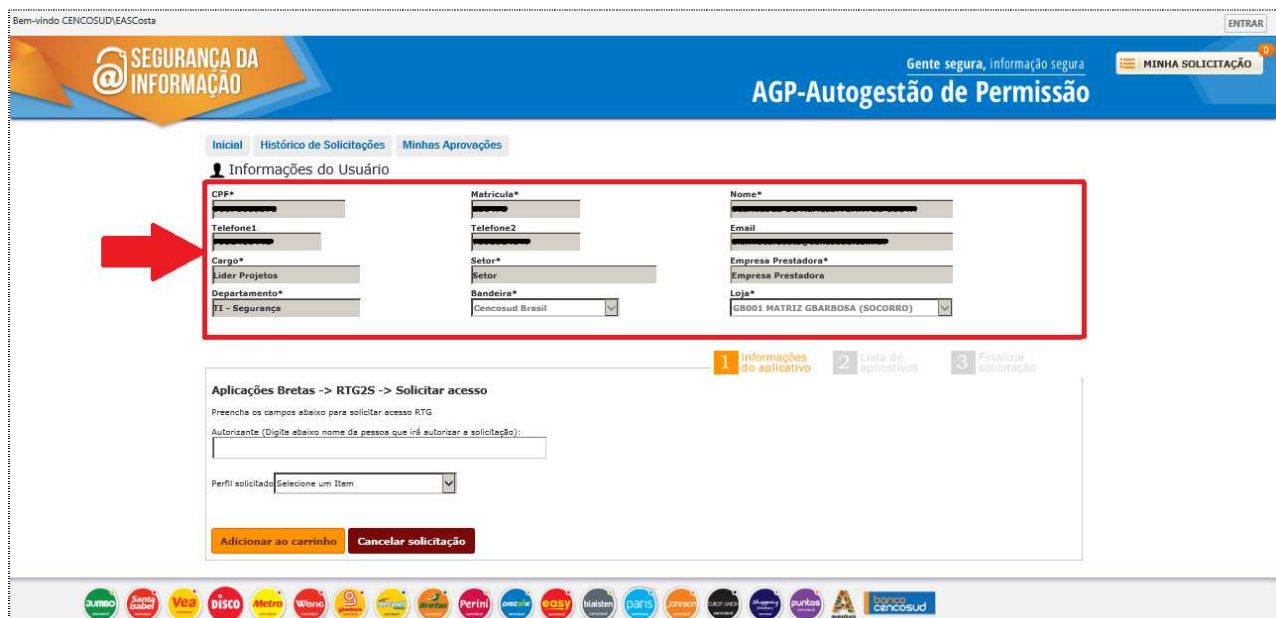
Bem-vindo CENCOSUD\EASCosta

ENTRAR

SEGURANÇA DA INFORMAÇÃO

Gente segura, informação segura

AGP-Autogestão de Permissão

MINHA SOLICITAÇÃO 0

Inicial Histórico de Solicitações Minhas Aprovações

Informações do Usuário

CPF*
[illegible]

Matricula*
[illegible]

Nome*
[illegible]

Telefone1
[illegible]

Telefone2
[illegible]

Email
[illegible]

Cargo*
Lider Projetos

Setor*
Setor

Empresa Prestadora*
Empresa Prestadora

Departamento*
TI - Segurança

Bandeira*
Cencosud Brasil

Loja*
GB001 MATRIZ GBARBOSA (SOCORRO)

1 Informações do aplicativo
2 Lista de aplicativos
3 Finalizar solicitação

Aplicações Bretas -> RTG2S -> Solicitar acesso

Preencha os campos abaixo para solicitar acesso RTG

Autorizante (Digite abaixo nome da pessoa que irá autorizar a solicitação):

Perfil solicitado Selecione um Item

Adicionar ao carrinho Cancelar solicitação

JUMBO Santa Isabel Vea DISCO Metro Wong Gbarbosa Mercantil Bretas Perini Prezunic easy blaisten paris Johnson Eurofashion Shopping Puntos A banco cencosud